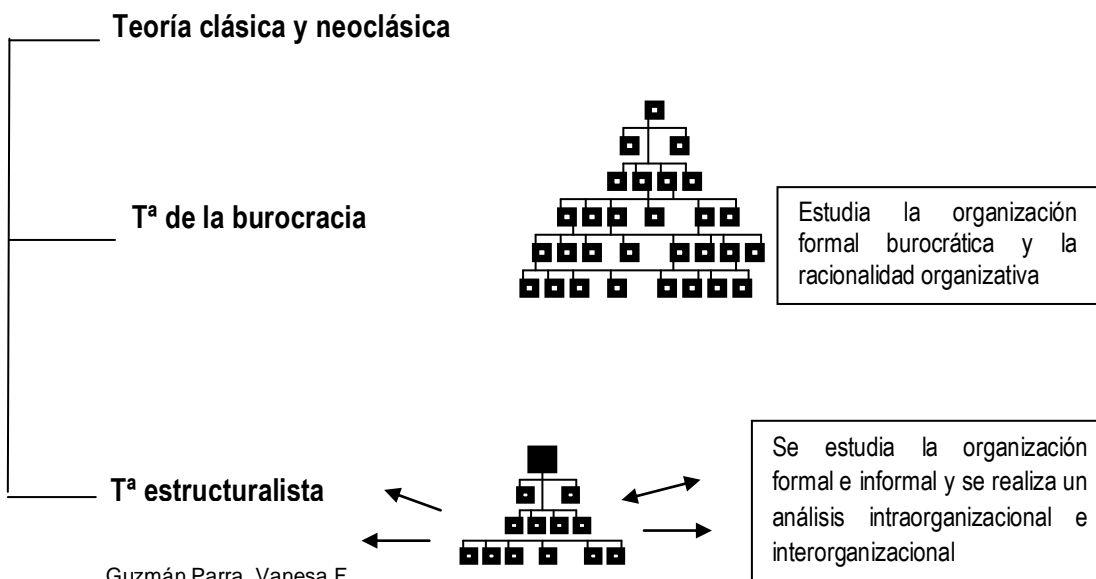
Teoría clásica y neoclásica

Tª de la burocracia

Estudia la organización formal burocrática y la racionalidad organizativa

Tª estructuralista

Se estudia la organización formal e informal y se realiza un análisis intraorganizacional e interorganizacional

Guzmán Parra, Vanesa F.